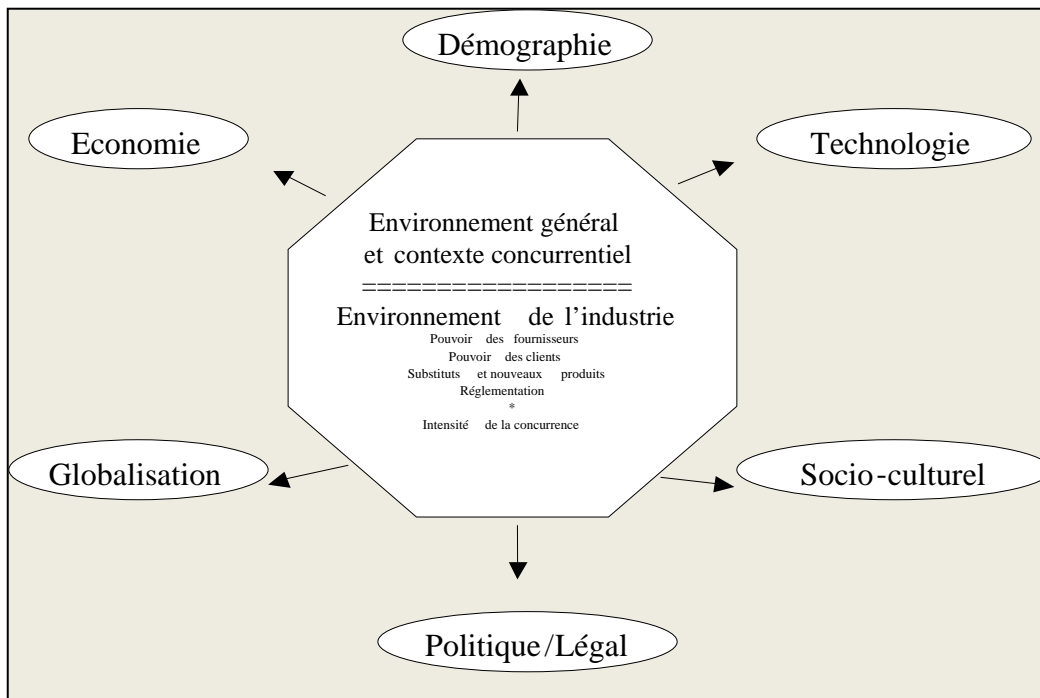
Démographie

Economie

Technologie

Environnement général
et contexte concurrentiel
=================
Environnement de l'industrie
Pouvoir des fournisseurs
Pouvoir des clients
Substituts et nouveaux produits
Réglementation
*
Intensité de la concurrence

Globalisation

Socio-culturel

Politique/Légal